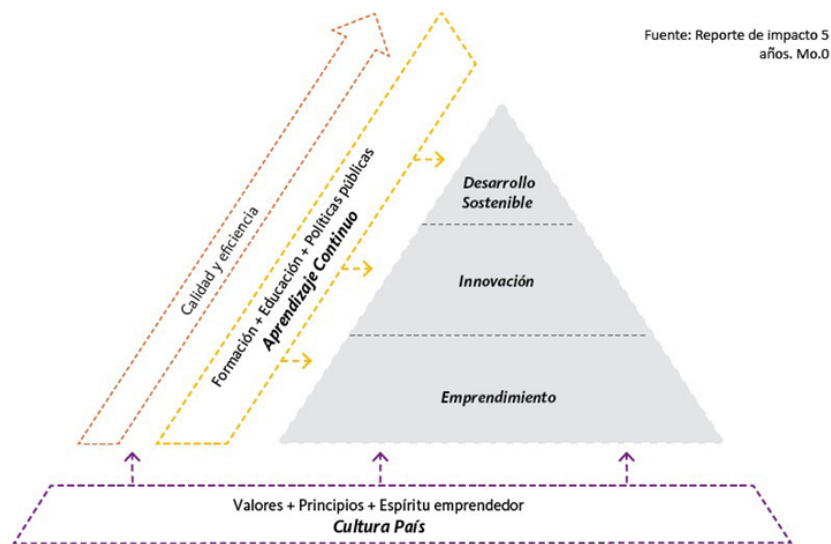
Fuente: Reporte de impacto 5 años. Mo.0

Calidad y eficiencia

Formación + Educación + Políticas públicas
Aprendizaje Continuo

Desarrollo Sostenible

Innovación

Emprendimiento

Valores + Principios + Espíritu emprendedor
Cultura País